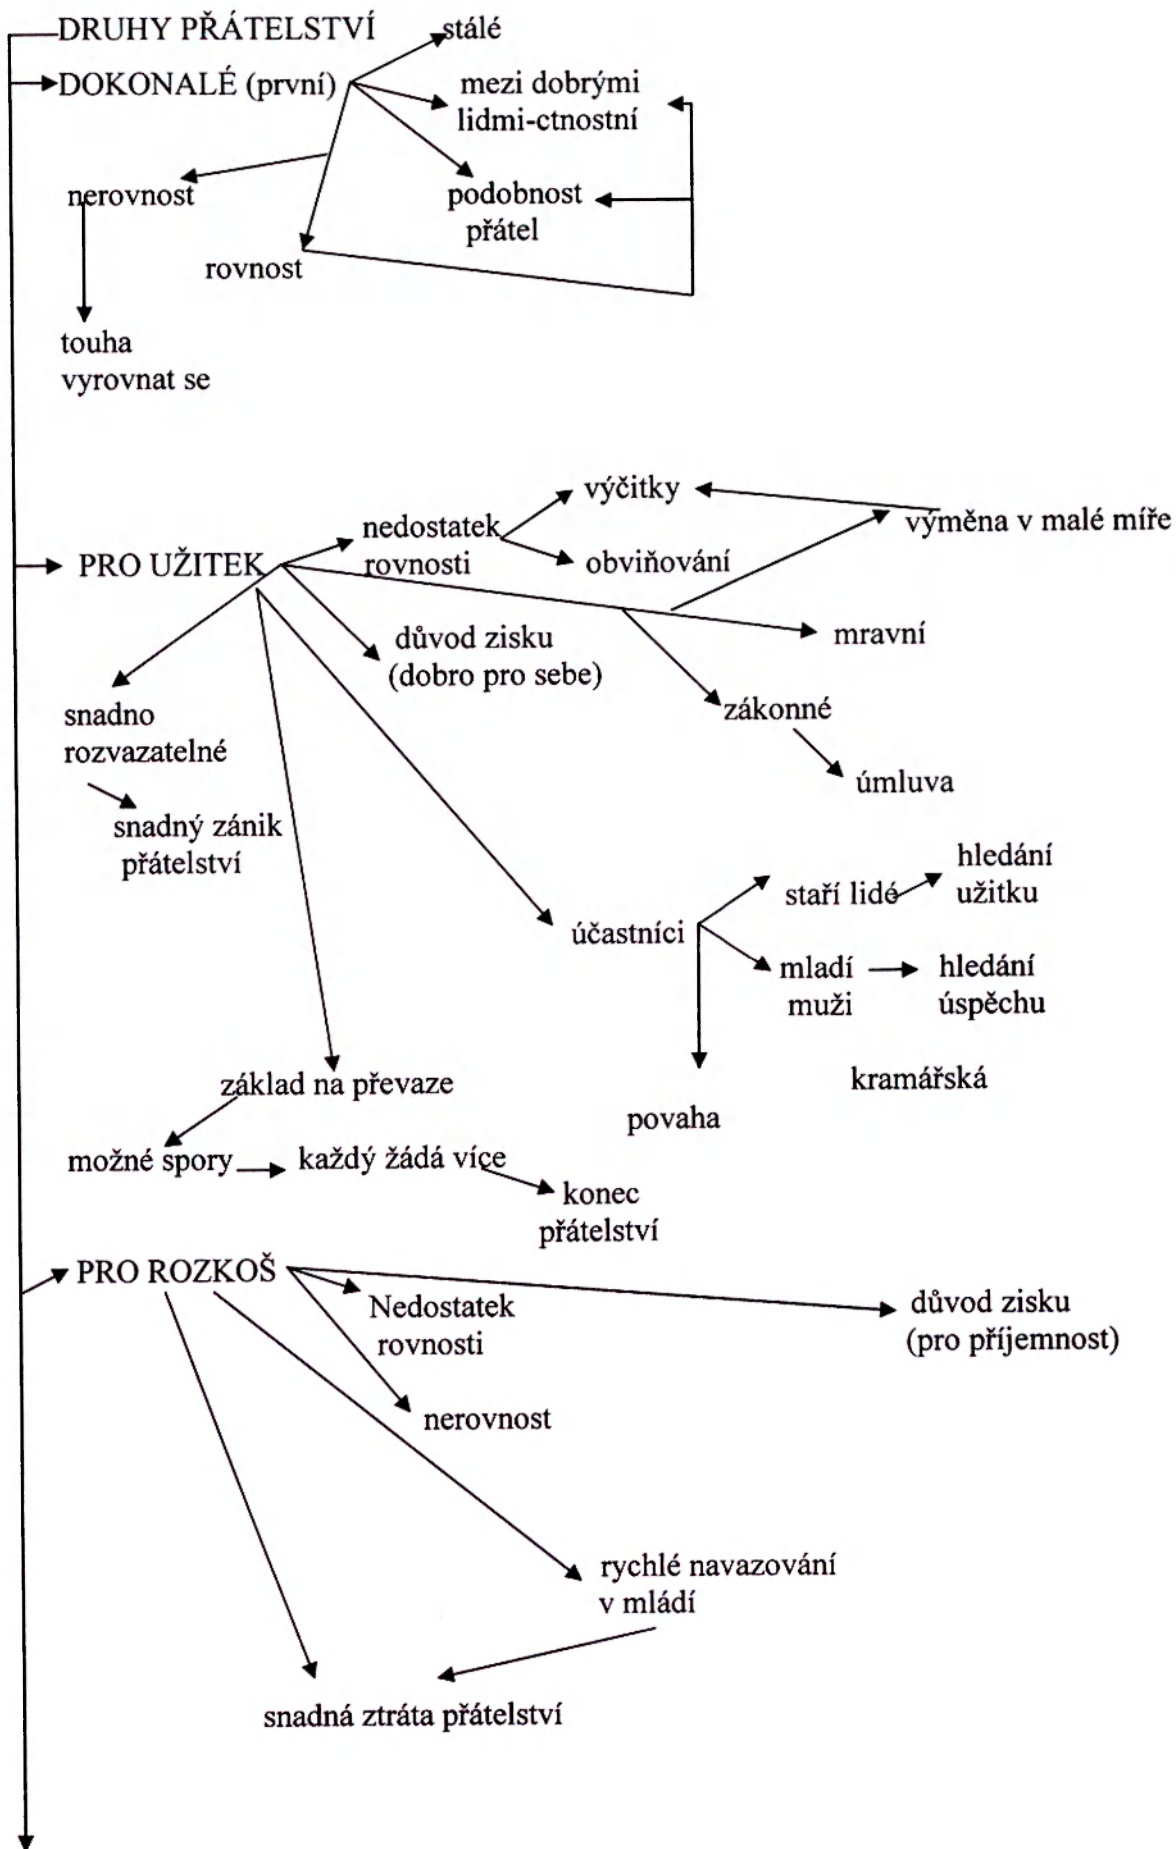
DRUHY PŘÁTELSTVÍ

DOKONALÉ (první)

stálé

mezi dobrými lidmi-ctnostní

podobnost přátel

nerovnost

rovnost

touha vyrovnat se

PRO UŽITEK

nedostatek rovnosti

výčitky

obviňování

výměna v malé míře

mravní

důvod zisku (dobro pro sebe)

zákonné

úmluva

snadno rozvazatelné

snadný zánik přátelství

účastníci

staří lidé

hledání užitku

mladí muži

hledání úspěchu

povaha

kramářská

základ na převaze

možné spory

každý žádá více

konec přátelství

PRO ROZKOŠ

Nedostatek rovnosti

důvod zisku (pro příjemnost)

nerovnost

rychlé navazování v mládí

snadná ztráta přátelství